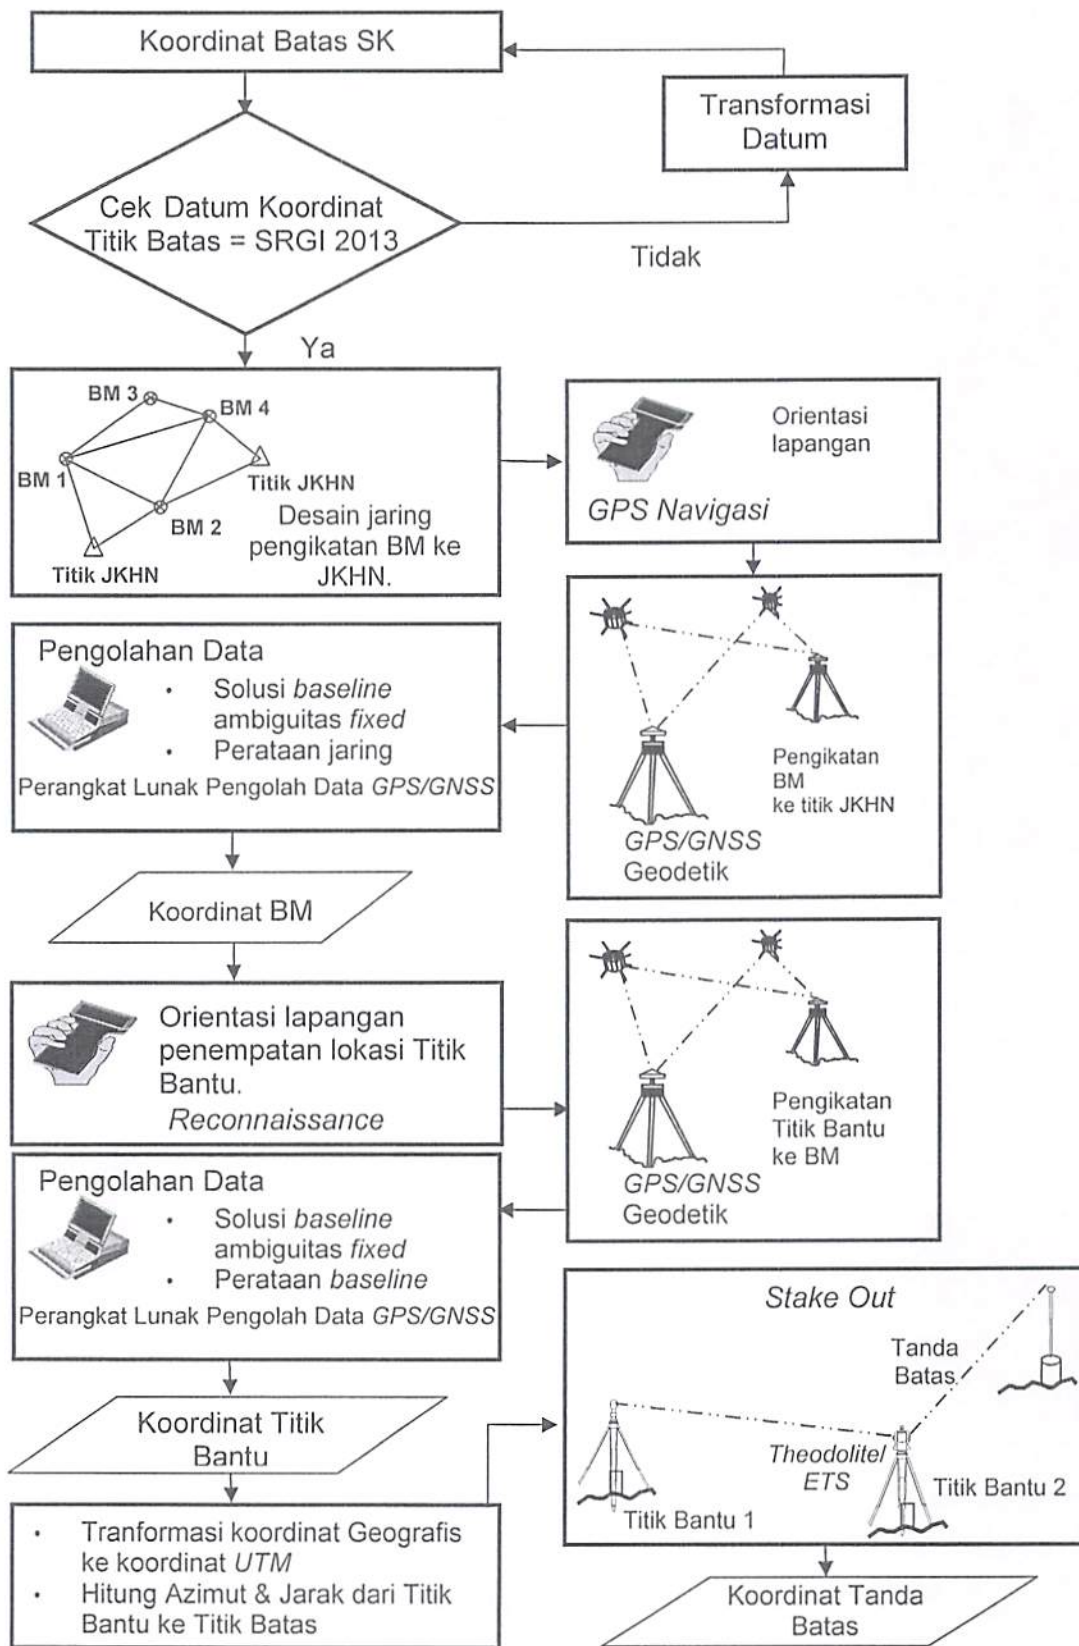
Koordinat Batas SK

Transformasi Datum

Cek Datum Koordinat Titik Batas = SRGI 2013

Tidak

Ya

BM 3
BM 4
BM 1
Titik JKHN
BM 2
Titik JKHN
Desain jaring pengikatan BM ke JKHN.

Orientasi lapangan
GPS Navigasi

Pengikatan BM ke titik JKHN
GPS/GNSS Geodetik

Pengolahan Data
• Solusi baseline ambiguitas fixed
• Perataan jaring
Perangkat Lunak Pengolah Data GPS/GNSS

Koordinat BM

Orientasi lapangan penempatan lokasi Titik Bantu.
Reconnaissance

Pengikatan Titik Bantu ke BM
GPS/GNSS Geodetik

Pengolahan Data
• Solusi baseline ambiguitas fixed
• Perataan baseline
Perangkat Lunak Pengolah Data GPS/GNSS

Koordinat Titik Bantu

Stake Out
Tanda Batas
Theodolite/ ETS
Titik Bantu 1
Titik Bantu 2

• Tranformasi koordinat Geografis ke koordinat UTM
• Hitung Azimut & Jarak dari Titik Bantu ke Titik Batas

Koordinat Tanda Batas